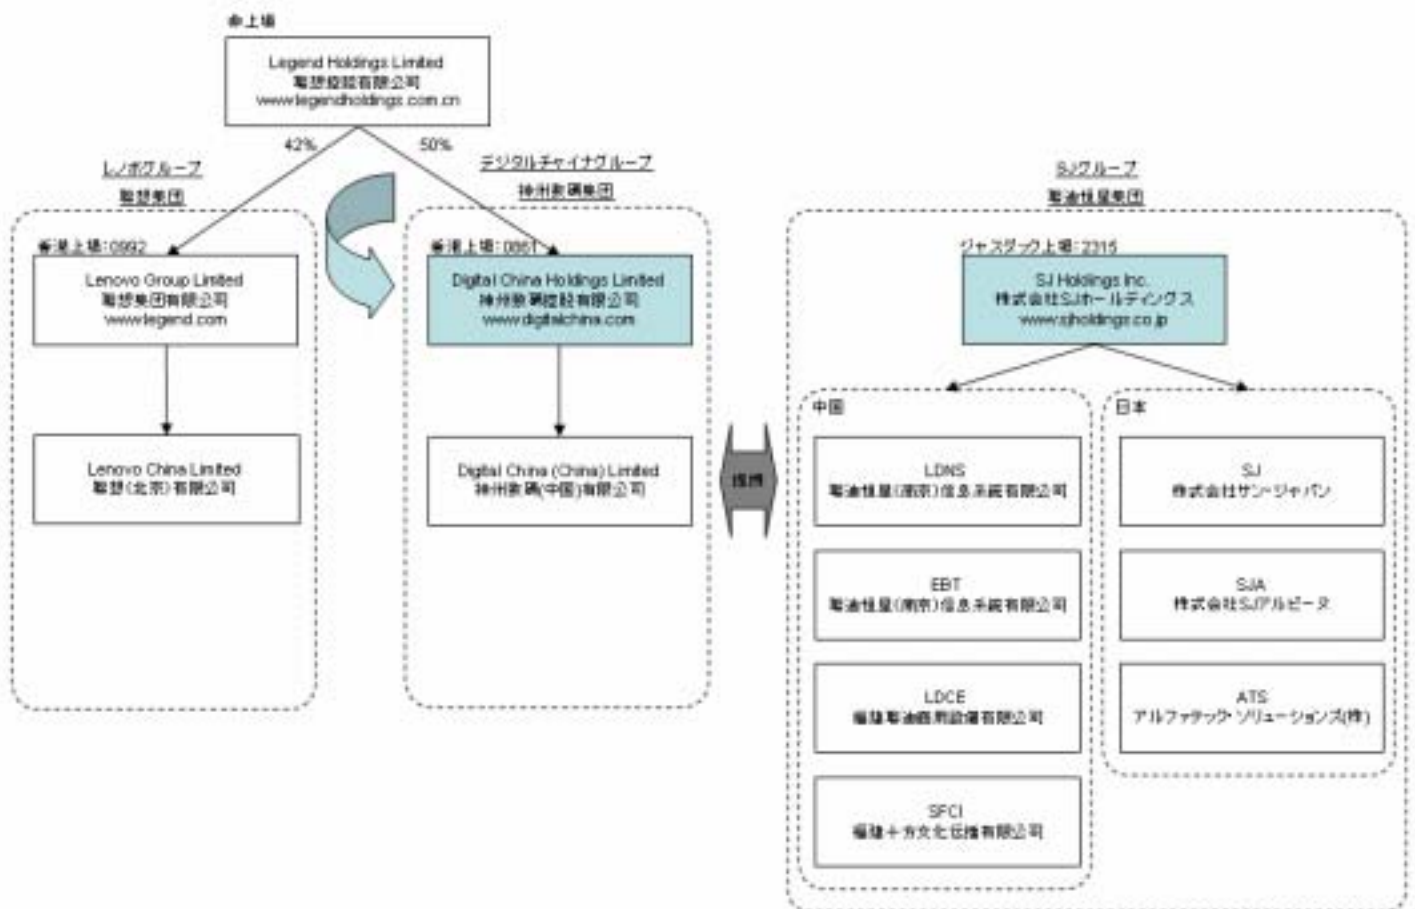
非上場

Legend Holdings Limited
聯想控股有限公司
www.legendholdings.com.cn

42%

50%

レノボグループ
聯想集団

香港上場:0992

Lenovo Group Limited
聯想集団有限公司
www.legend.com

Lenovo China Limited
聯想(北京)有限公司

デジタルチャイナグループ
神州数碼集団

香港上場:0861

Digital China Holdings Limited
神州数碼控股有限公司
www.digitalchina.com

Digital China (China) Limited
神州数碼(中国)有限公司

提携

SJグループ
聯迪恒星集団

ジャスダック上場:2315

SJ Holdings Inc.
株式会社SJホールディングス
www.sjholdings.co.jp

中国

LDNS
聯迪恒星(南京)信息系統有限公司

EBT
聯迪恒星(南京)信息系統有限公司

LDCE
福建聯迪商用設備有限公司

SFCI
福建十方文化伝播有限公司

日本

SJ
株式会社サン・ジャパン

SJA
株式会社SJアルピーヌ

ATS
アルファテック・ソリューションズ(株)